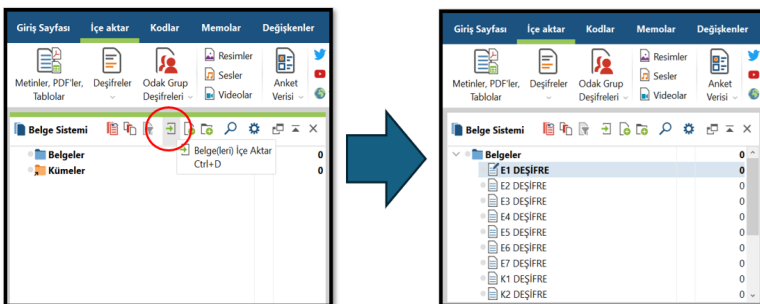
Giriş Sayfası İçe aktar Kodlar Memolar Değişkenler

Metinler, PDF'ler, Tablolar
Deşifreler
Odak Grup Deşifreleri
Resimler
Sesler
Videolar
Anket Verisi

Belge Sistemi

Belgeler 0
Kümeler 0

Belge(leri) İçe Aktar
Ctrl+D

Giriş Sayfası İçe aktar Kodlar Memolar Değişkenler

Metinler, PDF'ler, Tablolar
Deşifreler
Odak Grup Deşifreleri
Resimler
Sesler
Videolar
Anket Verisi

Belge Sistemi

Belgeler 0
E1 DEŞİFRE 0
E2 DEŞİFRE 0
E3 DEŞİFRE 0
E4 DEŞİFRE 0
E5 DEŞİFRE 0
E6 DEŞİFRE 0
E7 DEŞİFRE 0
K1 DEŞİFRE 0
K2 DEŞİFRE 0